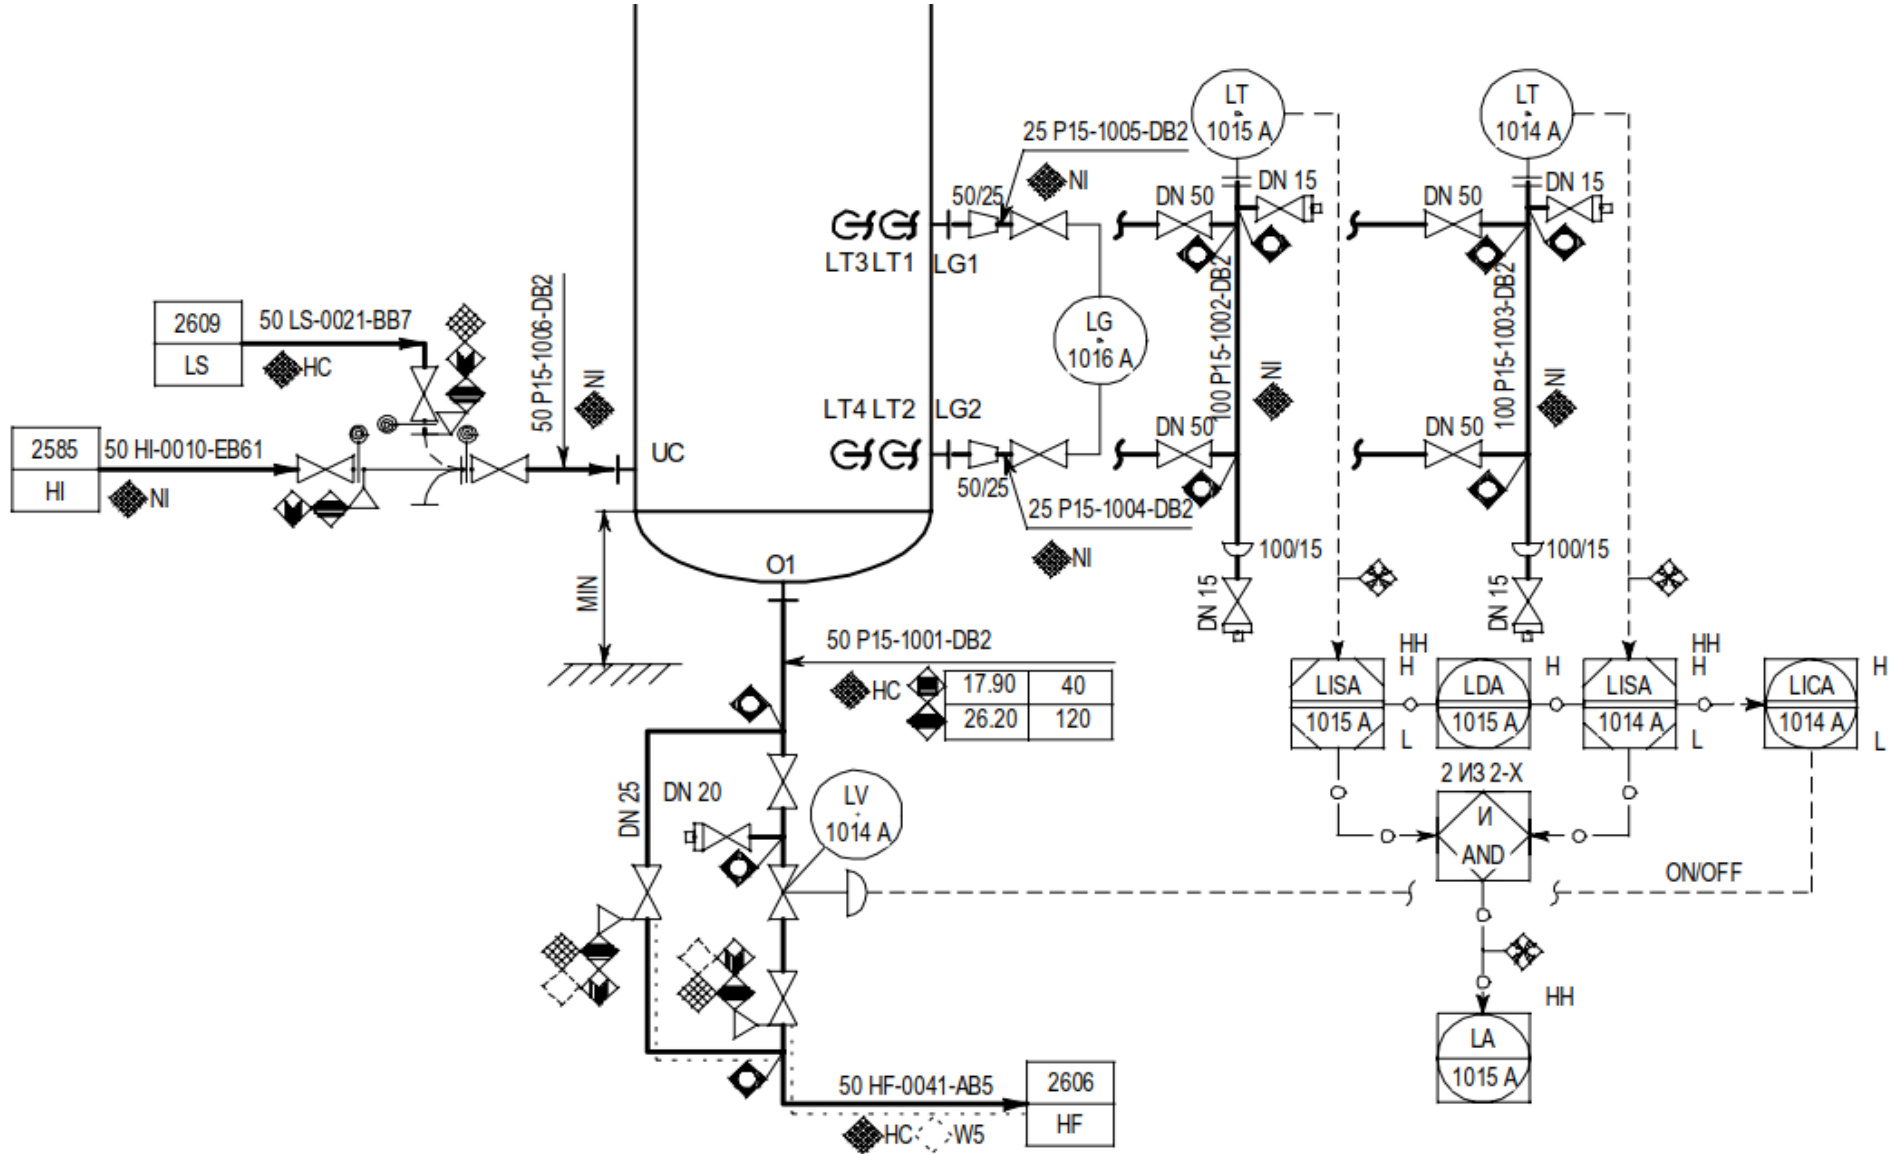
LT
1015 A

LT
1014 A

25 P15-1005-DB2

NI

50/25

DN 50

DN 15

DN 50

DN 15

LT3 LT1 LG1

2609
LS

50 LS-0021-BB7

HC

LG
1016 A

100 P15-1002-DB2

100 P15-1003-DB2

50 P15-1006-DB2

NI

NI

NI

LT4 LT2 LG2

DN 50

DN 50

2585
HI

50 HI-0010-EB61

NI

UC

50/25

25 P15-1004-DB2

NI

100/15

100/15

O1

MIN

DN 15

DN 15

50 P15-1001-DB2

HH
H

H

HH
H

H

HC

| 17.90 | 40 |
|---|---|
| 26.20 | 120 |

LISA
1015 A

LDA
1015 A

LISA
1014 A

LICA
1014 A

L

L

L

2 ИЗ 2-Х

DN 25

DN 20

LV
1014 A

И
AND

ON/OFF

HH

LA
1015 A

50 HF-0041-AB5

2606
HF

HC

W5